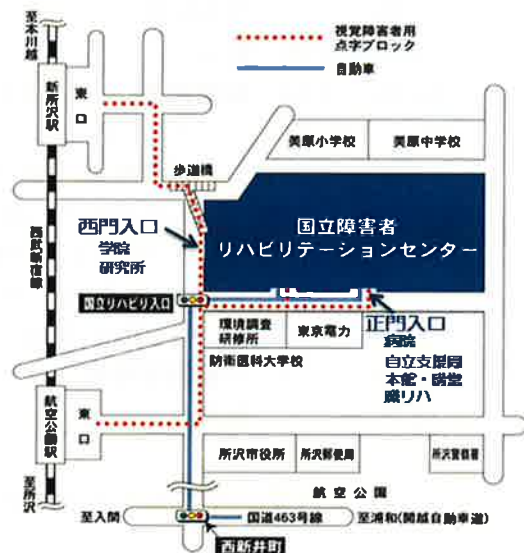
視覚障害者用点字ブロック

自動車

至本川越

新所沢駅

東口

歩道橋

美原小学校

美原中学校

西門入口

学院

研究所

国立障害者リハビリテーションセンター

西武新宿線

国立リハビリ入口

環境調査研修所

東京電力

正門入口

病院

自立支援局

本館・講堂

職リハ

防衛医科大学校

航空公園駅

東口

所沢市役所

所沢郵便局

所沢警察署

航空公園

至所沢

至入間

国道463号線

至浦和(関越自動車道)

西新井町